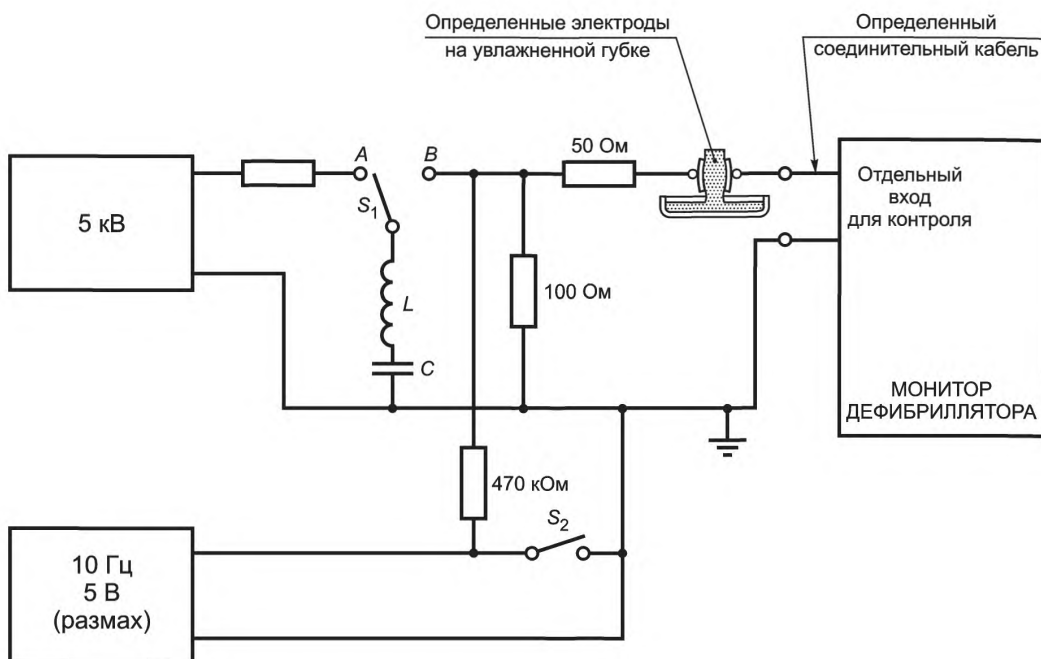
Определенные электроды на увлажненной губке

Определенный соединительный кабель

5 кВ

A

B

$S_1$

L

C

50 Ом

100 Ом

Отдельный вход для контроля

МОНИТОР ДЕФИБРИЛЛЯТОРА

470 кОм

$S_2$

10 Гц
5 В
(размах)